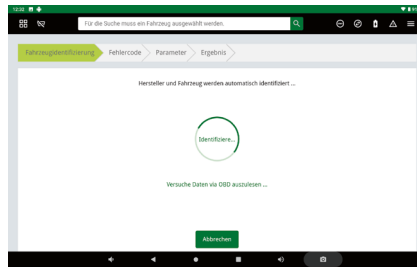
12:32

Für die Suche muss ein Fahrzeug ausgewählt werden.

Fahrzeugidentifizierung
Fehlercode
Parameter
Ergebnis

Hersteller und Fahrzeug werden automatisch identifiziert ...

Identifiziere...

Versuche Daten via OBD auszulesen ...

Abbrechen